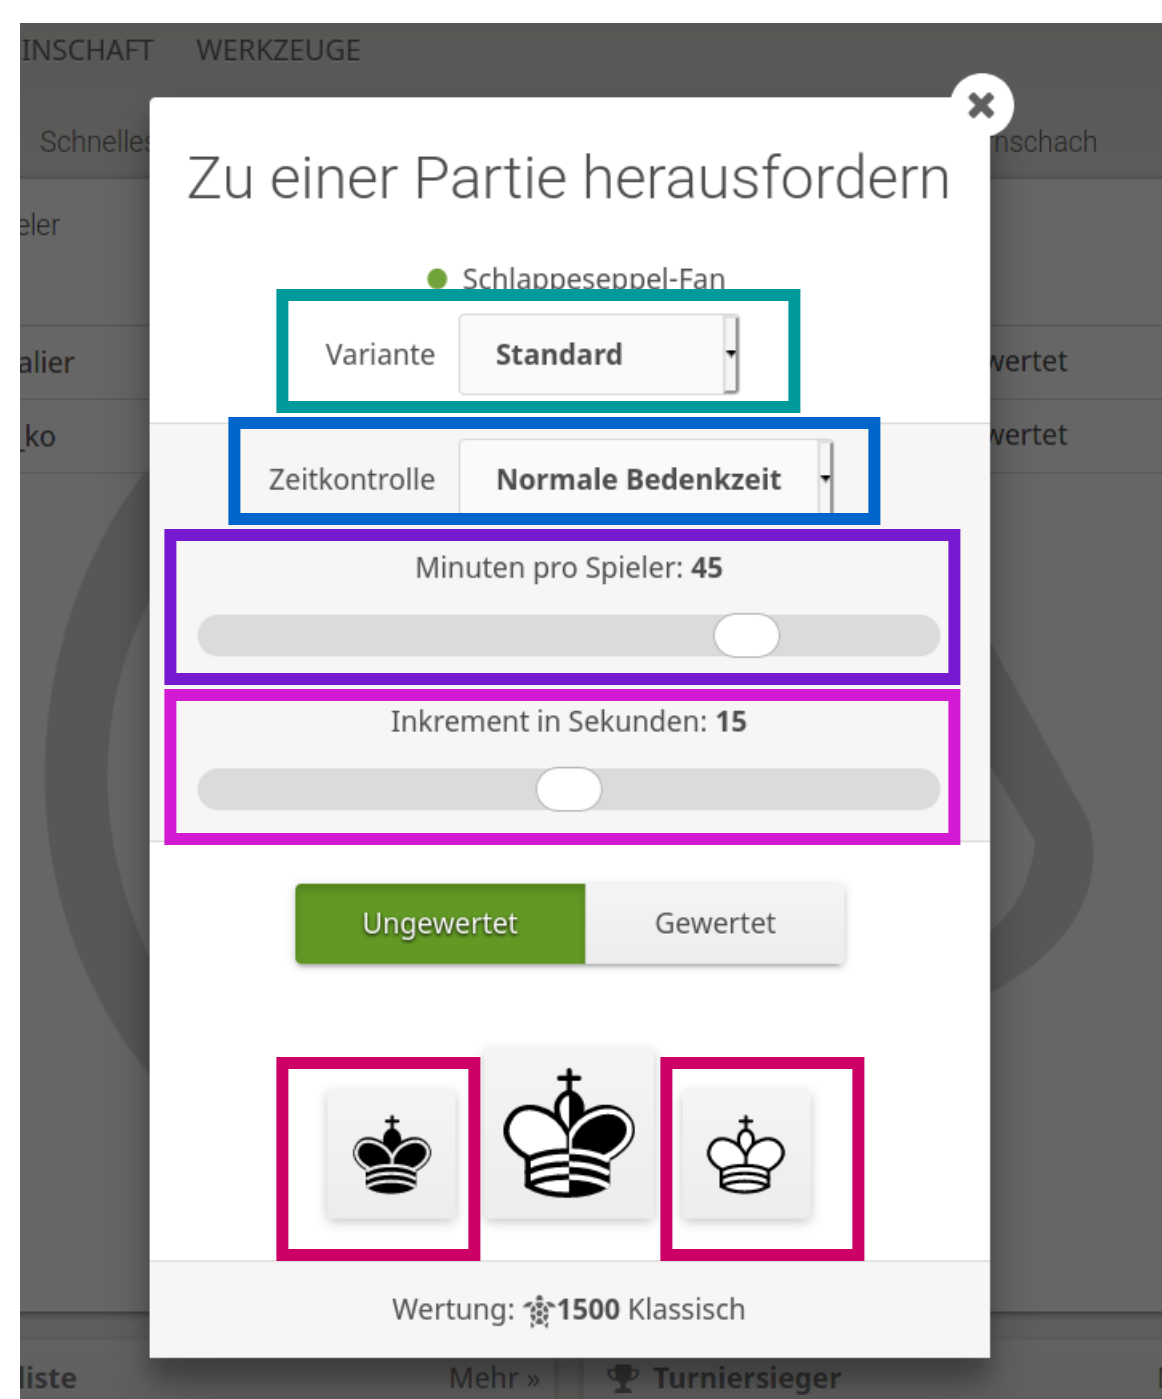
INSCHAFT WERKZEUGE

Schnelles

nschach

eler

alier

wertet

ko

wertet

Zu einer Partie herausfordern

Schlappeseppel-Fan

Variante Standard

Zeitkontrolle Normale Bedenkzeit

Minuten pro Spieler: **45**

Inkrement in Sekunden: **15**

Ungewertet Gewertet

Wertung: **1500** Klassisch

liste Mehr » Turniersieger